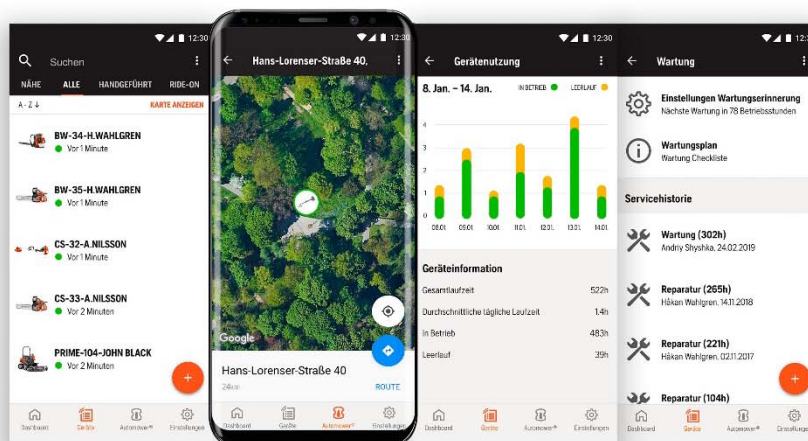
12:30

Suchen

NÄHE ALLE HANDGEFÜHRT RIDE-ON

A - Z ↓ KARTE ANZEIGEN

BW-34-H.WAHLGREN
Vor 1 Minute

BW-35-H.WAHLGREN
Vor 1 Minute

CS-32-A.NILSSON
Vor 1 Minute

CS-33-A.NILSSON
Vor 2 Minuten

PRIME-104-JOHN BLACK
Vor 2 Minuten

+

Dashboard Geräte Automower® Einstellungen

12:30

Hans-Lorenser-Straße 40,

Google

Hans-Lorenser-Straße 40

24km

ROUTE

Dashboard Geräte Automower® Einstellungen

12:30

Geräteusnutzung

8. Jan. – 14. Jan.

IN BETRIEB LEERLAUF

4
3
2
1
0

08.01. 09.01. 10.01. 11.01. 12.01. 13.01. 14.01.

Geräteinformation

Gesamtlaufzeit 522h

Durchschnittliche tägliche Laufzeit 1.4h

In Betrieb 483h

Leerlauf 35h

Dashboard Geräte Automower® Einstellungen

12:30

Wartung

Einstellungen Wartungserinnerung
Nächste Wartung in 78 Betriebsstunden

Wartungsplan
Wartung Checkliste

Servicehistorie

Wartung (302h)
Andriy Shyshka, 24.02.2019

Reparatur (265h)
Håkan Wahlgren, 14.11.2018

Reparatur (221h)
Håkan Wahlgren, 02.11.2017

Reparatur (104h)

+

Dashboard Geräte Automower® Einstellungen